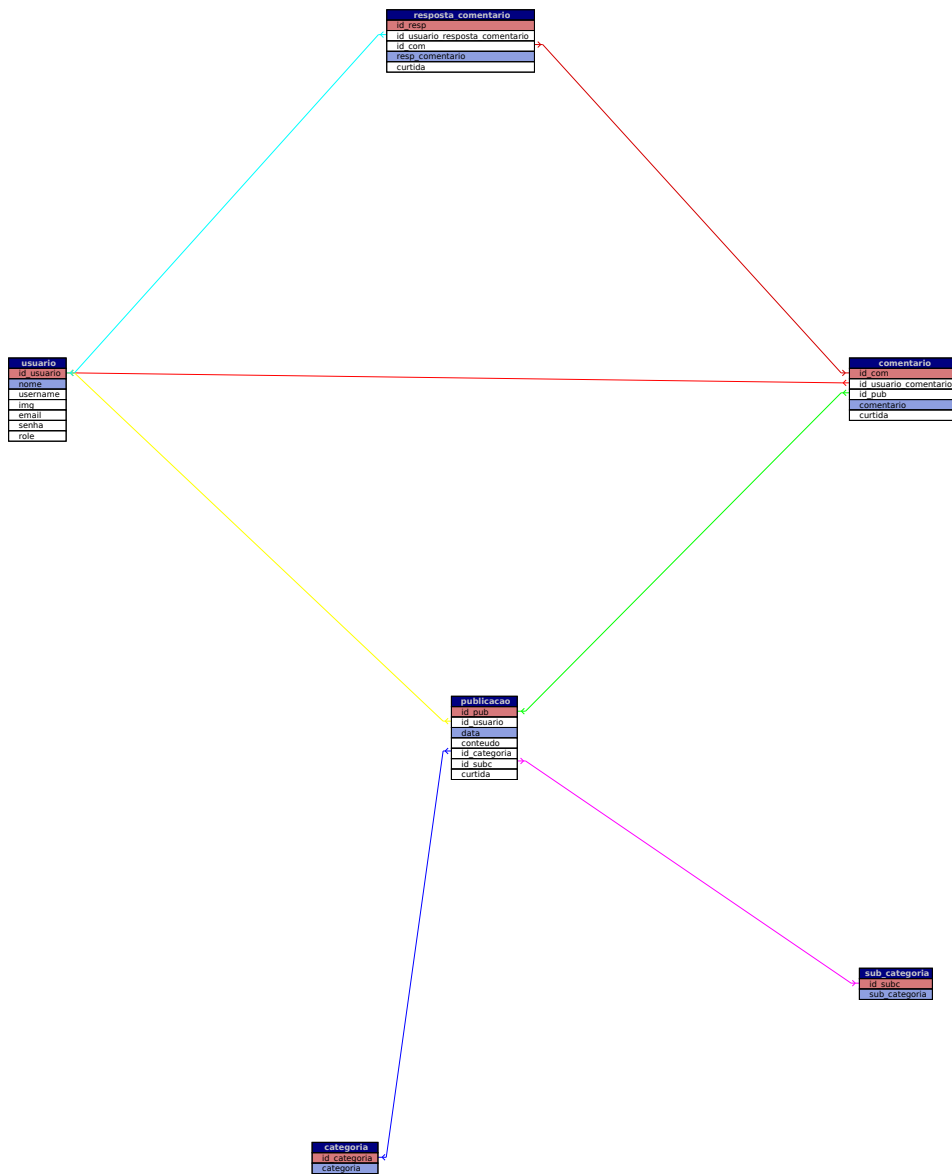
resposta_comentario
id_resp
id_usuario_resposta_comentario
id_com
resp_comentario
curtida

usuario
id_usuario
nome
username
img
email
senha
role

comentario
id_com
id_usuario_comentario
id_pub
comentario
curtida

publicacao
id_pub
id_usuario
data
conteudo
id_categoria
id_subc
curtida

sub_categoria
id_subc
sub_categoria

categoria
id_categoria
categoria